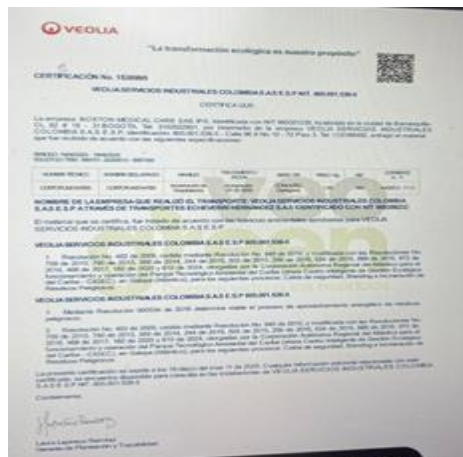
VEOLIA

"La transformación ecológica es nuestro propósito"

CERTIFICACIÓN No. 153085

VEOLIA SERVICIOS INDUSTRIALES COLOMBIA S.A.S E.S.P NIT. 800.001.538-8

CERTIFICA QUE

La empresa BOSTON MEDICAL CARE SAS IPS, identificada con NIT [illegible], localizado en la ciudad de Barranquilla, CL 82 # 19 – 3 BOGOTA, Tel. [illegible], por intermedio de la empresa VEOLIA SERVICIOS INDUSTRIALES COLOMBIA S.A.S E.S.P, identificado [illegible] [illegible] entregó el material que fue recibido de acuerdo con las siguientes especificaciones:

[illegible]

| NUMERO REMISIÓN | NOMBRE DEL RESIDUO | MANEJO | TRATAMIENTO FECHA | PESO KG | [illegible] | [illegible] | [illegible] |
|---|---|---|---|---|---|---|---|
| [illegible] | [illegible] | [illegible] | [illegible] | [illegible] | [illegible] | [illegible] | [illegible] |

NOMBRE DE LA EMPRESA QUE REALIZÓ EL TRANSPORTE: VEOLIA SERVICIOS INDUSTRIALES COLOMBIA S.A.S E.S.P A TRAVÉS DE TRANSPORTES ECHEVERRI HERNANDEZ S.A.S CERTIFICADO CON NIT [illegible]

El material que se certifica, fue tratado de acuerdo con las licencias ambientales aprobadas para VEOLIA SERVICIOS INDUSTRIALES COLOMBIA S.A.S E.S.P.

VEOLIA SERVICIOS INDUSTRIALES COLOMBIA S.A.S E.S.P 800.001.538-8

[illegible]

VEOLIA SERVICIOS INDUSTRIALES COLOMBIA S.A.S E.S.P 800.001.538-8

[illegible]

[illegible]

La presente certificación se expide a los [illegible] días del mes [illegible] de 2025. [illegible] VEOLIA SERVICIOS INDUSTRIALES COLOMBIA S.A.S E.S.P NIT. 800.001.538-8

Cordialmente,

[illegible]

Laura Lozano Sanchez
Gerente de Planeación y Trazabilidad